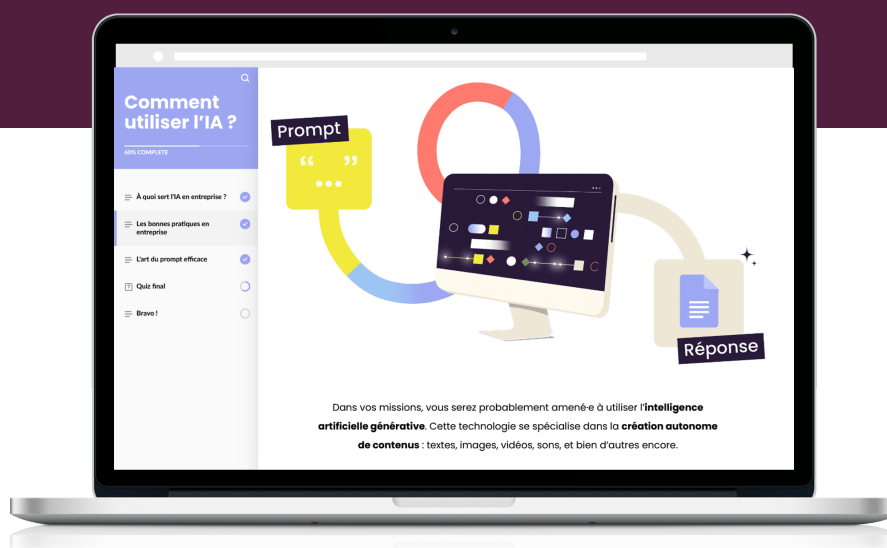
Comment utiliser l'IA ?

60% COMPLETE

À quoi sert l'IA en entreprise ?

Les bonnes pratiques en entreprise

L'art du prompt efficace

Quiz final

Bravo !

Prompt

“ ”

...

Réponse

Dans vos missions, vous serez probablement amené·e à utiliser l'**intelligence artificielle générative**. Cette technologie se spécialise dans la **création autonome de contenus** : textes, images, vidéos, sons, et bien d'autres encore.